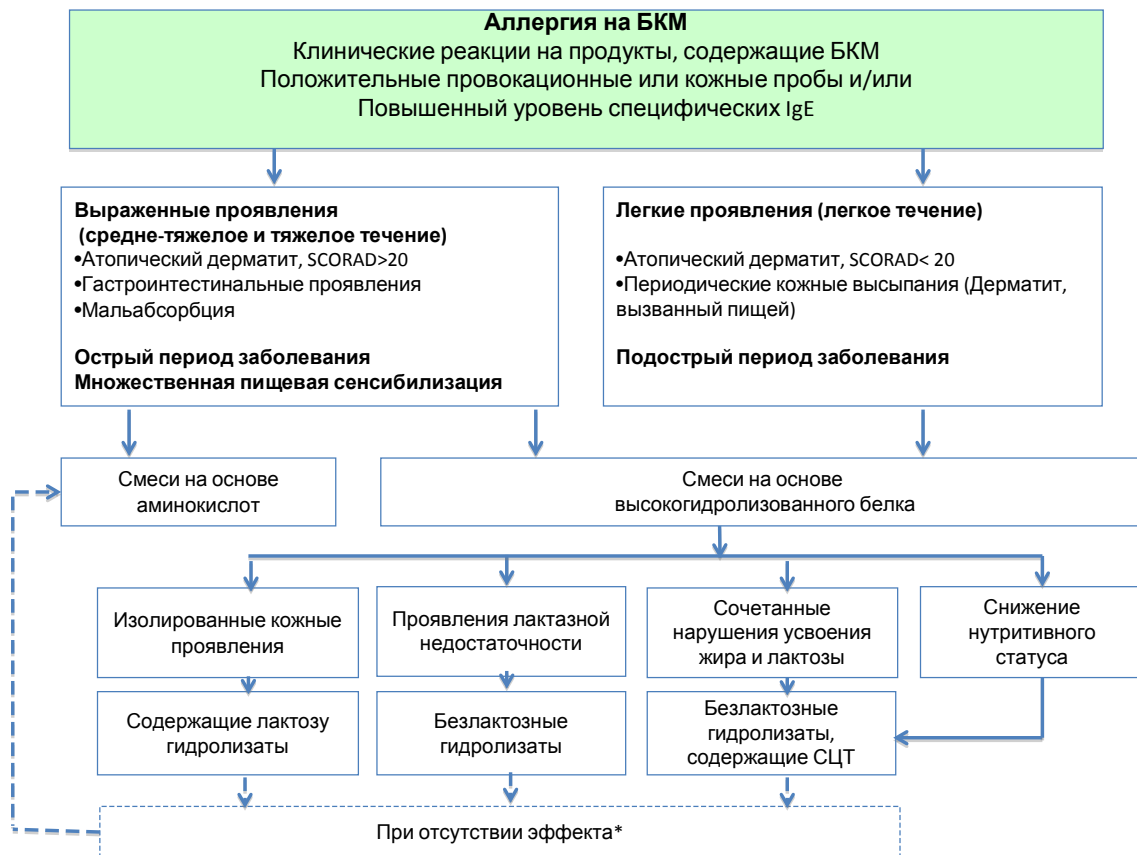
**Аллергия на БКМ**
Клинические реакции на продукты, содержащие БКМ
Положительные провокационные или кожные пробы и/или
Повышенный уровень специфических IgE

**Выраженные проявления**
**(средне-тяжелое и тяжелое течение)**
•Атопический дерматит, SCORAD>20
•Гастроинтестинальные проявления
•Мальабсорбция

**Острый период заболевания**
**Множественная пищевая сенсибилизация**

**Легкие проявления (легкое течение)**

•Атопический дерматит, SCORAD< 20
•Периодические кожные высыпания (Дерматит, вызванный пищей)

**Подострый период заболевания**

Смеси на основе аминокислот

Смеси на основе высокогидролизованного белка

Изолированные кожные проявления

Проявления лактазной недостаточности

Сочетанные нарушения усвоения жира и лактозы

Снижение нутритивного статуса

Содержащие лактозу гидролизаты

Безлактозные гидролизаты

Безлактозные гидролизаты, содержащие СЦТ

При отсутствии эффекта*